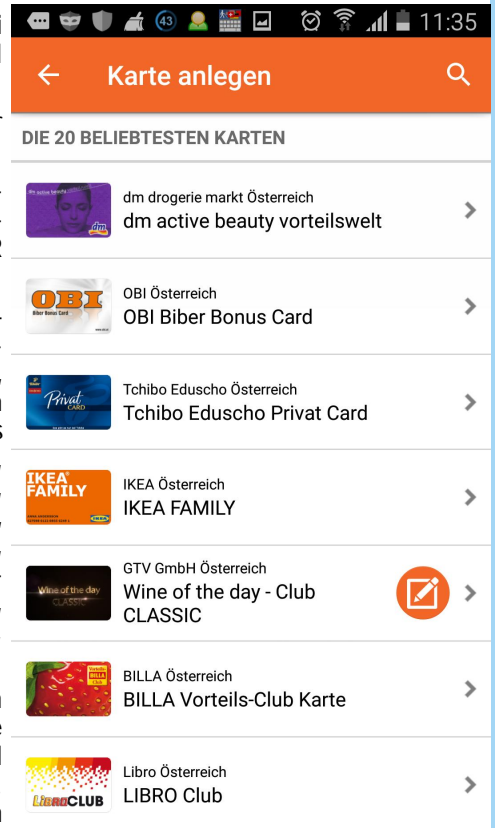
43 11:35

Karte anlegen

DIE 20 BELIEBTESTEN KARTEN

dm active beauty
dm
dm drogerie markt Österreich
dm active beauty vorteilswelt

OBI
Biber Bonus Card
OBI Österreich
OBI Biber Bonus Card

Tchibo
Privat CARD
Tchibo Eduscho Österreich
Tchibo Eduscho Privat Card

IKEA FAMILY
IKEA Österreich
IKEA FAMILY

Wine of the day CLASSIC
GTV GmbH Österreich
Wine of the day - Club CLASSIC

Vorteils BILLA Club
BILLA Österreich
BILLA Vorteils-Club Karte

LibroCLUB
Libro Österreich
LIBRO Club